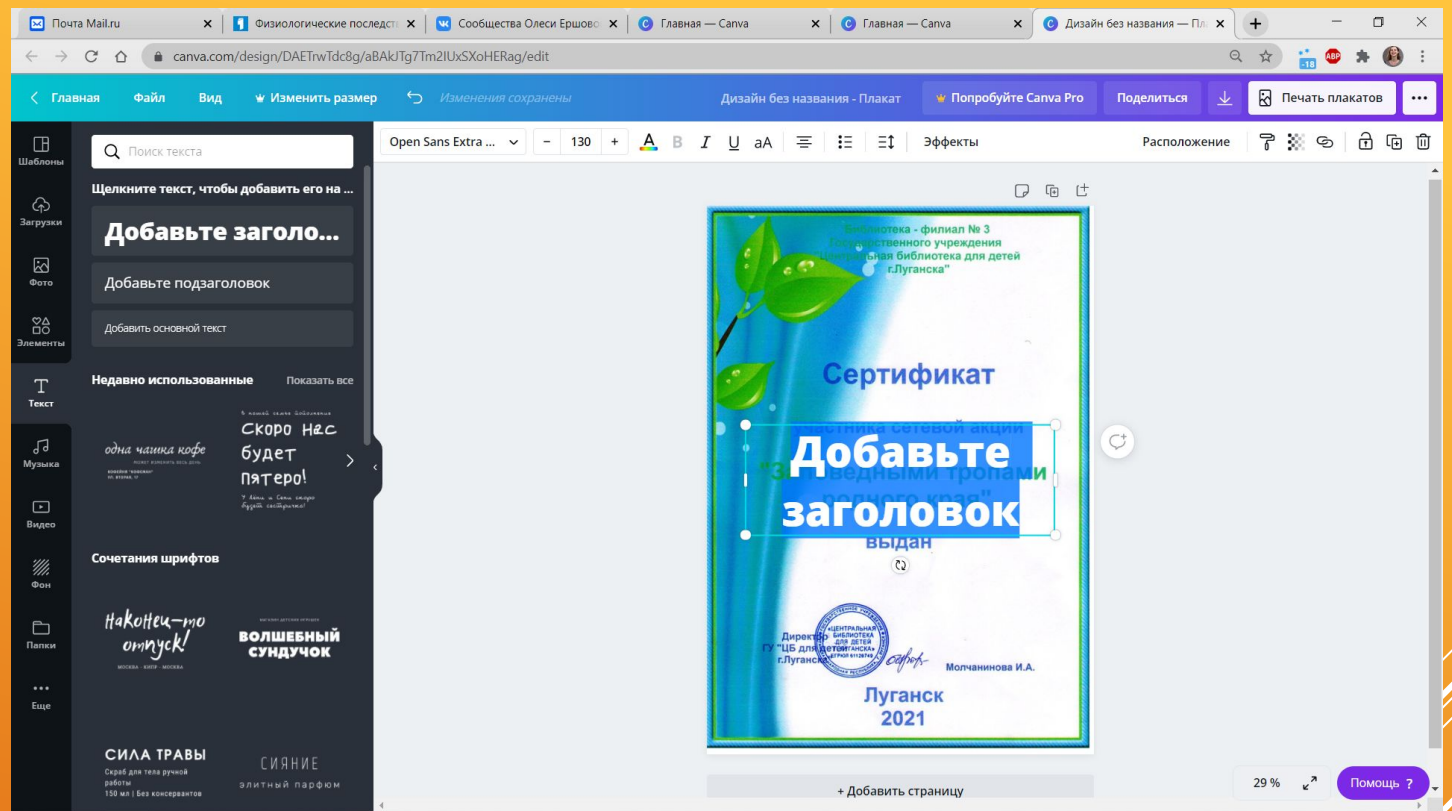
Почта Mail.ru | Физиологические последст | Сообщества Олеси Ершово | Главная — Canva | Главная — Canva | Дизайн без названия — Пл

canva.com/design/DAETrwTdc8g/aBAkJTg7Tm2IUxSXoHERag/edit

Главная | Файл | Вид | Изменить размер | Изменения сохранены | Дизайн без названия - Плакат | Попробуйте Canva Pro | Поделиться | Печать плакатов

Open Sans Extra ... | 130 | Эффекты | Расположение

Шаблоны | Загрузки | Фото | Элементы | Текст | Музыка | Видео | Фон | Папки | Еще

Поиск текста

Щелкните текст, чтобы добавить его на ...

Добавьте заголо...

Добавьте подзаголовок

Добавить основной текст

Недавно использованные | Показать все

одна чашка кофе

Скоро нас будет пятеро!

Сочетания шрифтов

Наконец-то отпуск!

МОСКВА - КИПР - МОСКВА

ВОЛШЕБНЫЙ СУНДУЧОК

СИЛА ТРАВЫ

Скраб для тела ручной работы 150 мл | Без консервантов

СИЯНИЕ

элитный парфюм

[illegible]лиотека - филиал № 3 Государственного учреждения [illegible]тральная библиотека для детей г.Луганска"

Сертификат

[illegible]частника сетевой акции

"За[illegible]ведными тропами родного края"

Добавьте заголовок

выдан

Директор ГУ "ЦБ для детей г.Луганска"

Молчанинова И.А.

Луганск 2021

+ Добавить страницу

29 %

Помощь ?